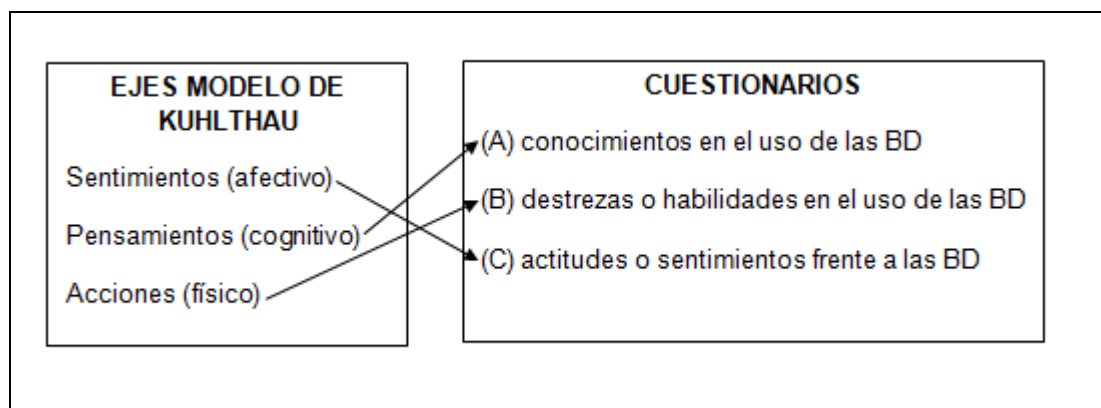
EJES MODELO DE KUHLTHAU

Sentimientos (afectivo)

Pensamientos (cognitivo)

Acciones (físico)

CUESTIONARIOS

(A) conocimientos en el uso de las BD

(B) destrezas o habilidades en el uso de las BD

(C) actitudes o sentimientos frente a las BD